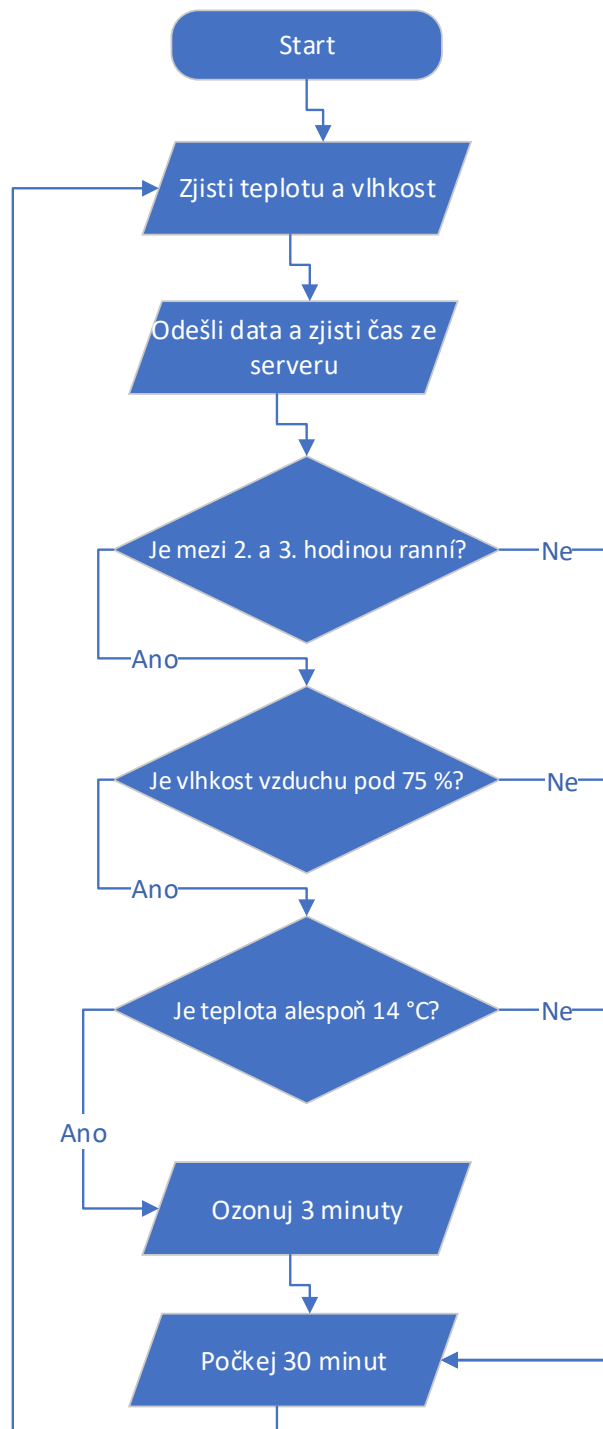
Start

Zjisti teplotu a vlhkost

Odešli data a zjisti čas ze serveru

Je mezi 2. a 3. hodinou ranní?

Ne

Ano

Je vlhkost vzduchu pod 75 %?

Ne

Ano

Je teplota alespoň 14 °C?

Ne

Ano

Ozonuj 3 minuty

Počkej 30 minut